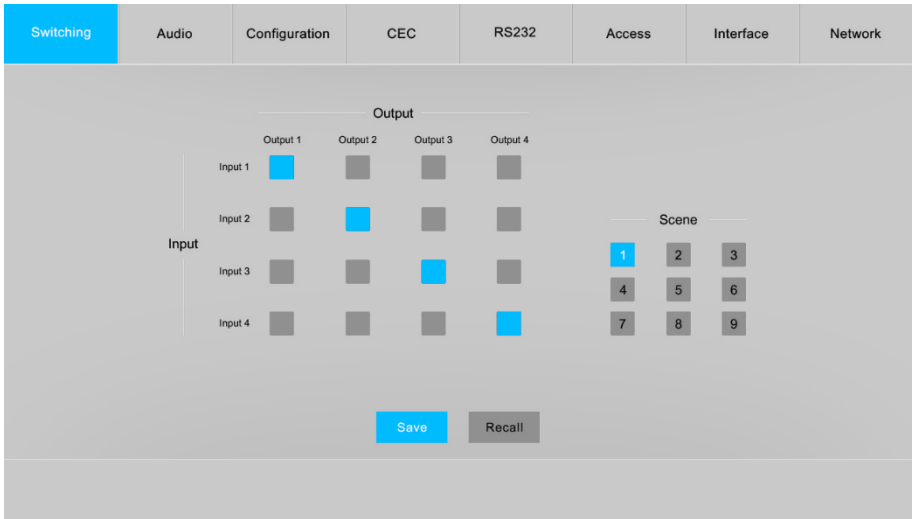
Switching | Audio | Configuration | CEC | RS232 | Access | Interface | Network

Output

| | Output 1 | Output 2 | Output 3 | Output 4 |
|---|---|---|---|---|
| Input 1 | | | | |
| Input 2 | | | | |
| Input 3 | | | | |
| Input 4 | | | | |

Input

Scene

| 1 | 2 | 3 |
|---|---|---|
| 4 | 5 | 6 |
| 7 | 8 | 9 |

Save Recall